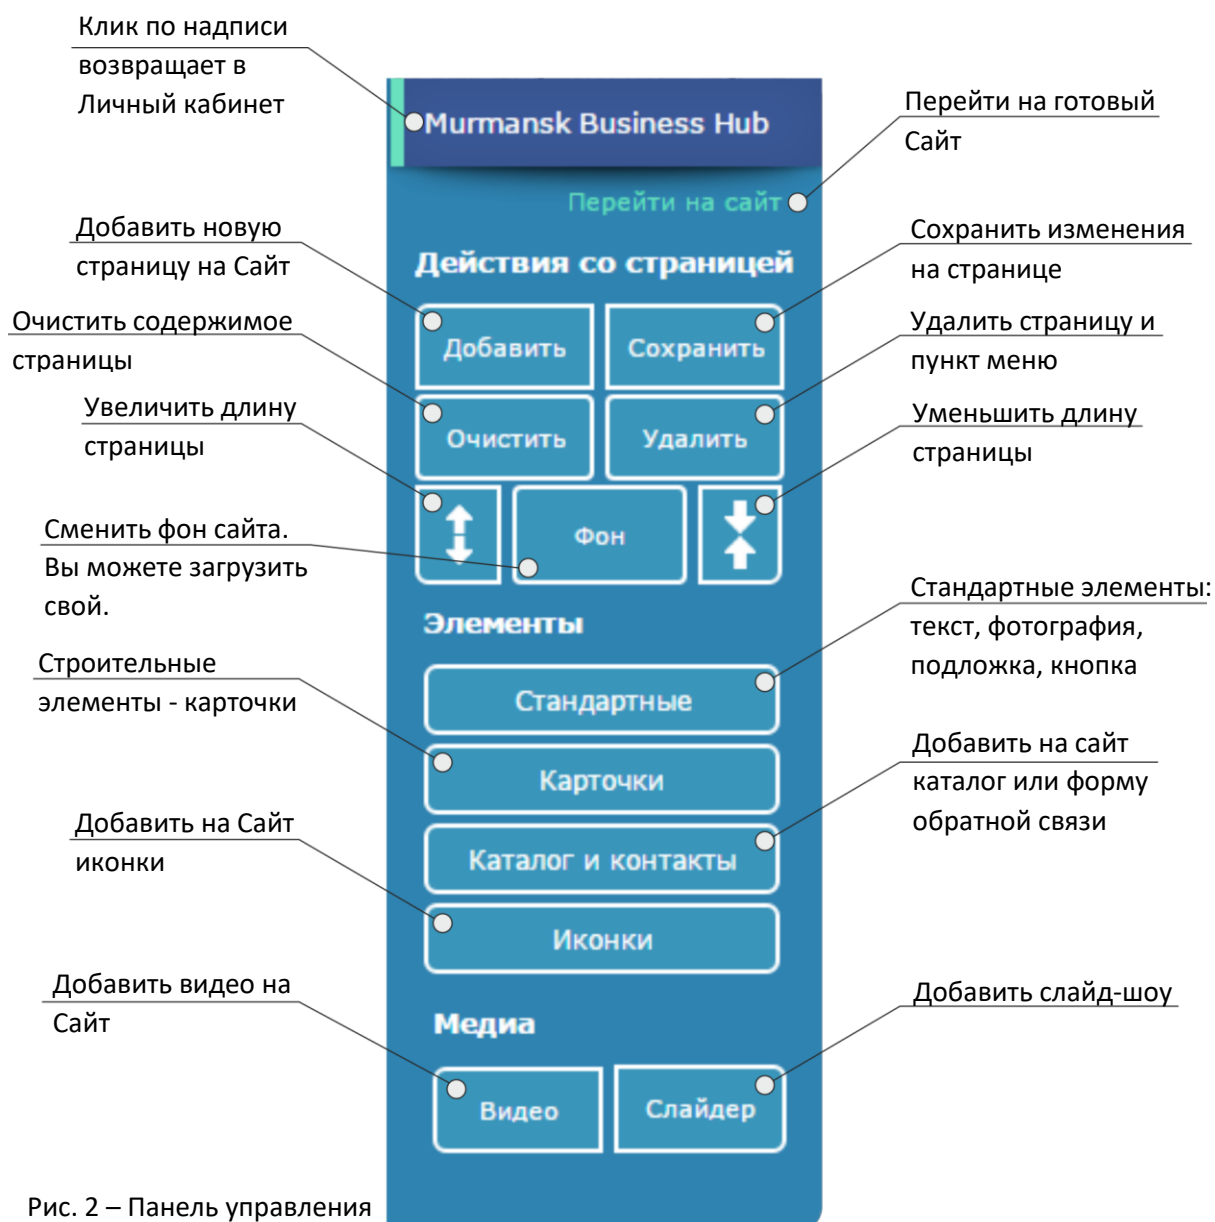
Клик по надписи возвращает в Личный кабинет

Murmansk Business Hub

Перейти на готовый Сайт

Перейти на сайт

Добавить новую страницу на Сайт

Действия со страницей

Сохранить изменения на странице

Очистить содержимое страницы

Добавить

Сохранить

Удалить страницу и пункт меню

Увеличить длину страницы

Очистить

Удалить

Уменьшить длину страницы

Сменить фон сайта. Вы можете загрузить свой.

Фон

Элементы

Стандартные элементы: текст, фотография, подложка, кнопка

Строительные элементы - карточки

Стандартные

Карточки

Добавить на сайт каталог или форму обратной связи

Добавить на Сайт иконки

Каталог и контакты

Иконки

Добавить видео на Сайт

Медиа

Добавить слайд-шоу

Видео

Слайдер

Рис. 2 – Панель управления